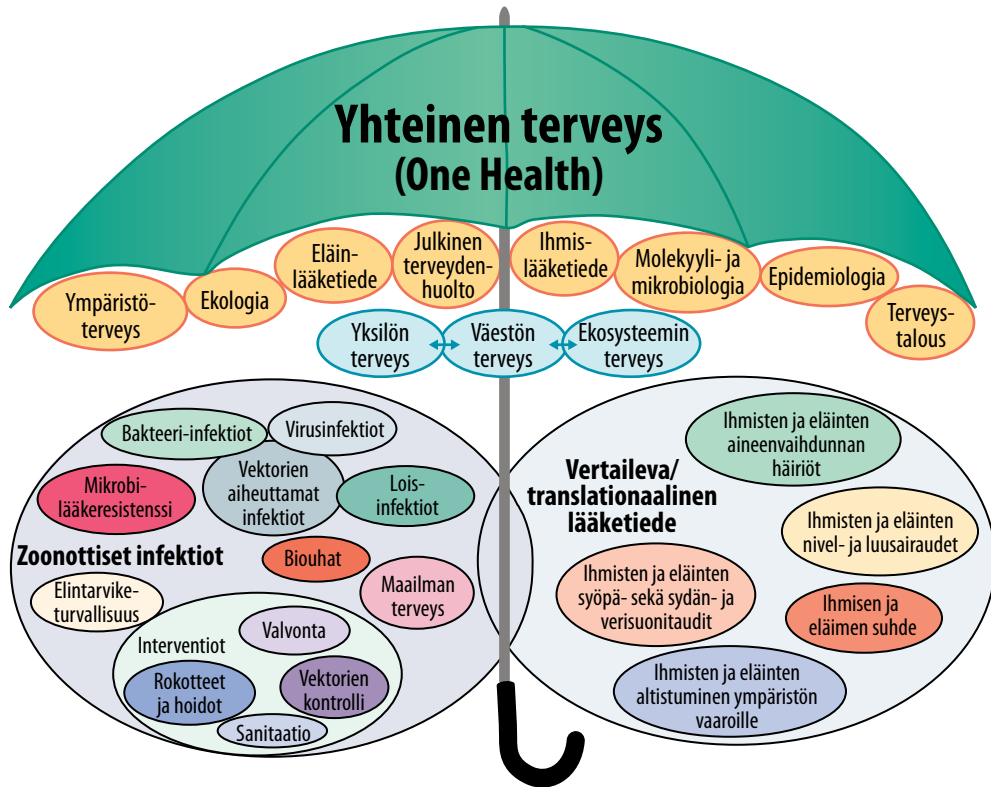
Yhteinen terveys
(One Health)

Ympäristöterveys

Ekologia

Eläinlääketiede

Julkinen terveydenhuolto

Ihmislääketiede

Molekyyli- ja mikrobiologia

Epidemiologia

Terveystalous

Yksilön terveys

Väestön terveys

Ekosysteemin terveys

Bakteeri-infektiot

Virusinfektiot

Mikrobilääkeresistenssi

Vektorien aiheuttamat infektiot

Loisinfektiot

Zoonottiset infektiot

Biouhat

Elintarviketurvallisuus

Maailman terveys

Interventiot

Valvonta

Rokotteet ja hoidot

Vektorien kontrolli

Sanitaatio

Vertaileva/ translationaalinen lääketiede

Ihmisten ja eläinten aineenvaihdunnan häiriöt

Ihmisten ja eläinten nivel- ja luusairaudet

Ihmisten ja eläinten syöpä- sekä sydän- ja verisuonitaudit

Ihmisen ja eläimen suhde

Ihmisten ja eläinten altistuminen ympäristön vaaroille